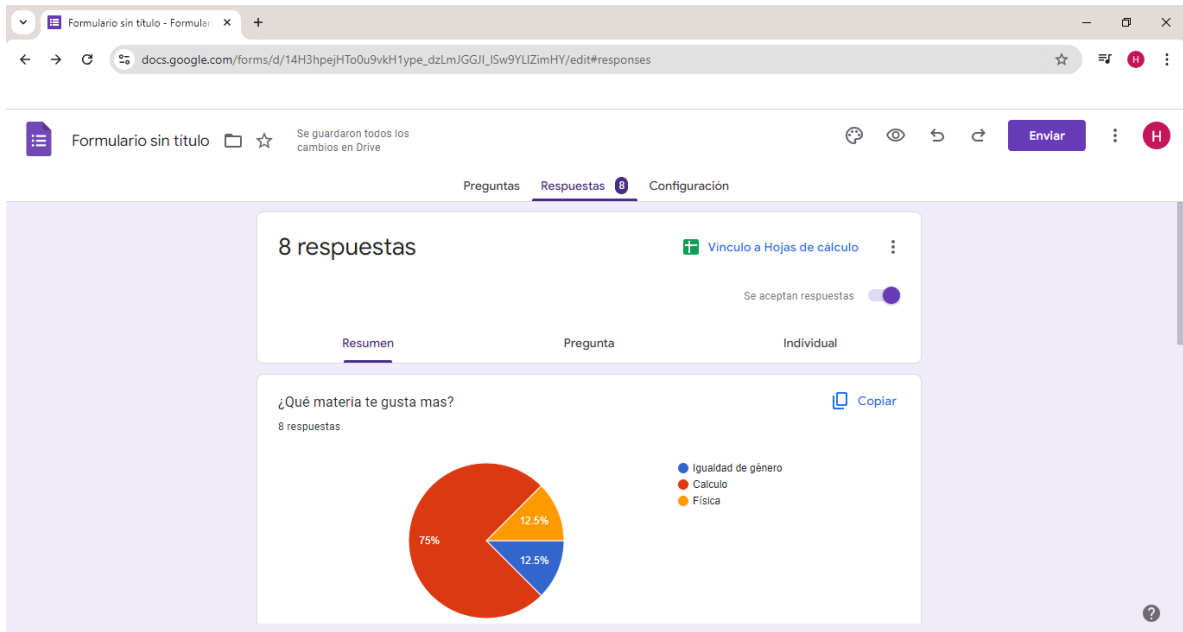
Formulario sin título - Formular
docs.google.com/forms/d/14H3hpejHTo0u9vkH1ype_dzLmJGGJI_ISw9YLIZimHY/edit#responses

Formulario sin título
Se guardaron todos los cambios en Drive
Enviar
H

Preguntas Respuestas 8 Configuración

8 respuestas
Vínculo a Hojas de cálculo
Se aceptan respuestas

Resumen Pregunta Individual

¿Qué materia te gusta mas?
Copiar
8 respuestas

75%
12.5%
12.5%

Igualdad de género
Calculo
Física

?